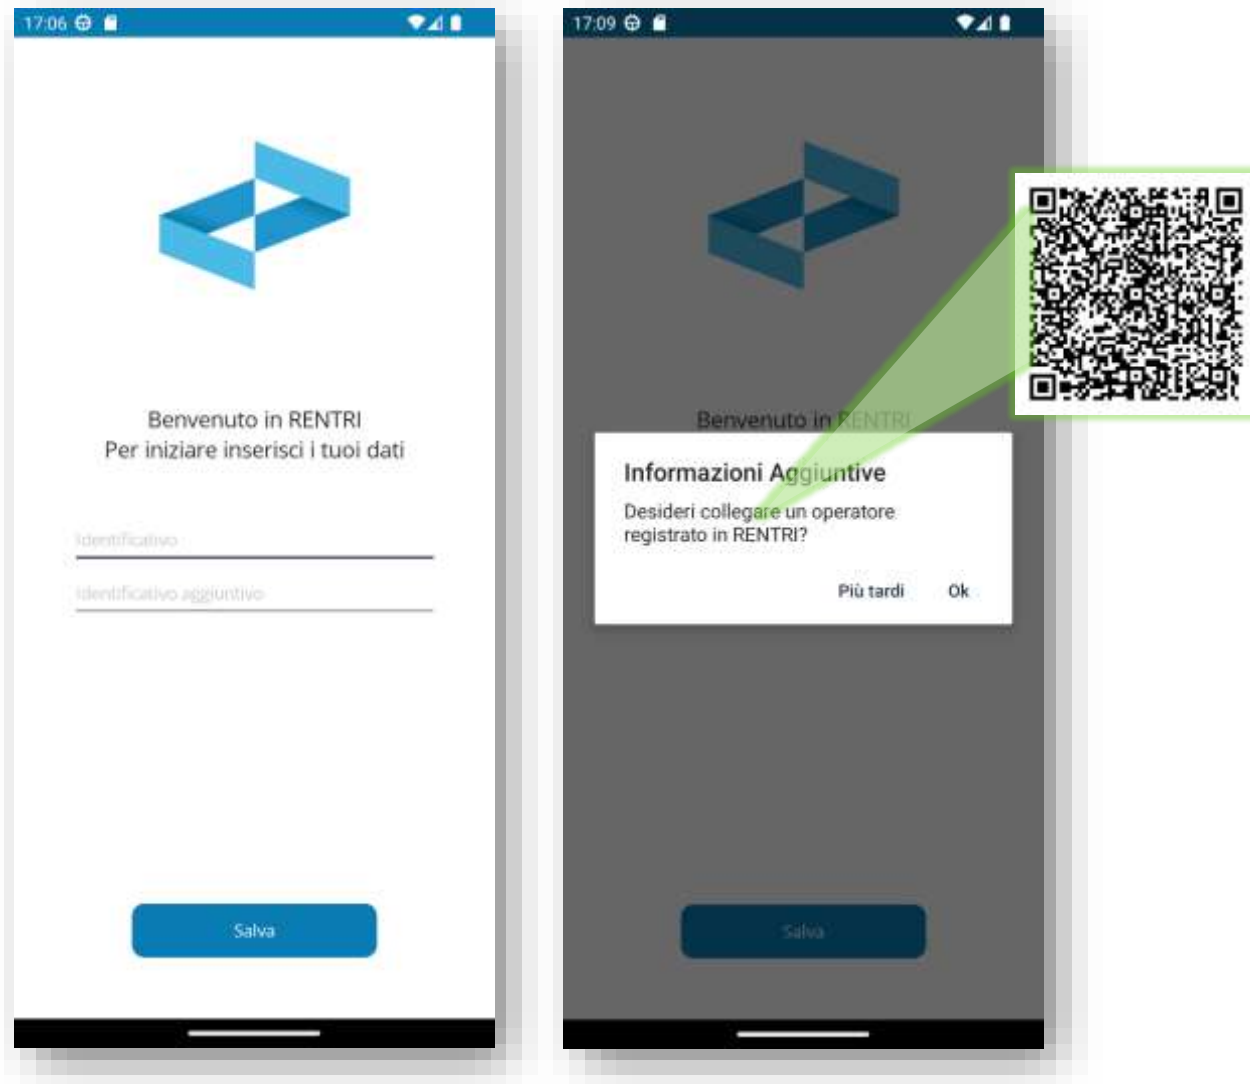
17:06

Benvenuto in RENTRI
Per iniziare inserisci i tuoi dati

Identificativo

Identificativo aggiuntivo

Salva

17:09

Benvenuto in RENTRI

Informazioni Aggiuntive

Desideri collegare un operatore registrato in RENTRI?

Più tardi Ok

Salva